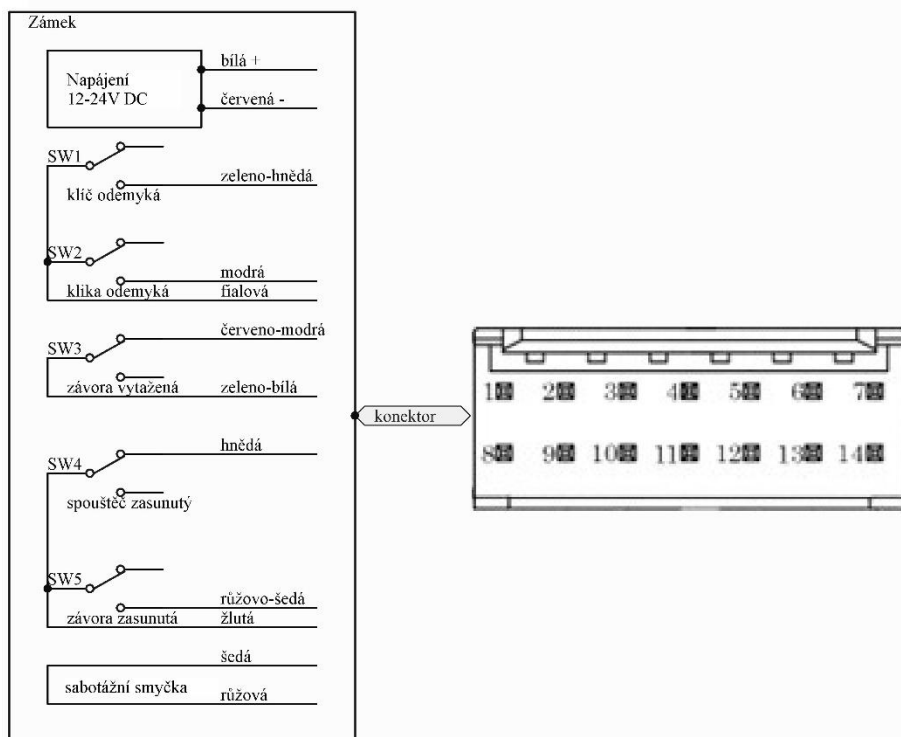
Zámek

Napájení 12-24V DC

bílá +

červená -

SW1

zeleno-hnědá

klíč odemyká

SW2

modrá

klika odemyká

fialová

červeno-modrá

SW3

závora vytažená

zeleno-bílá

konektor

hnědá

SW4

spouštěč zasunutý

SW5

růžovo-šedá

závora zasunutá

žlutá

šedá

sabotážní smyčka

růžová

1 2 3 4 5 6 7

8 9 10 11 12 13 14